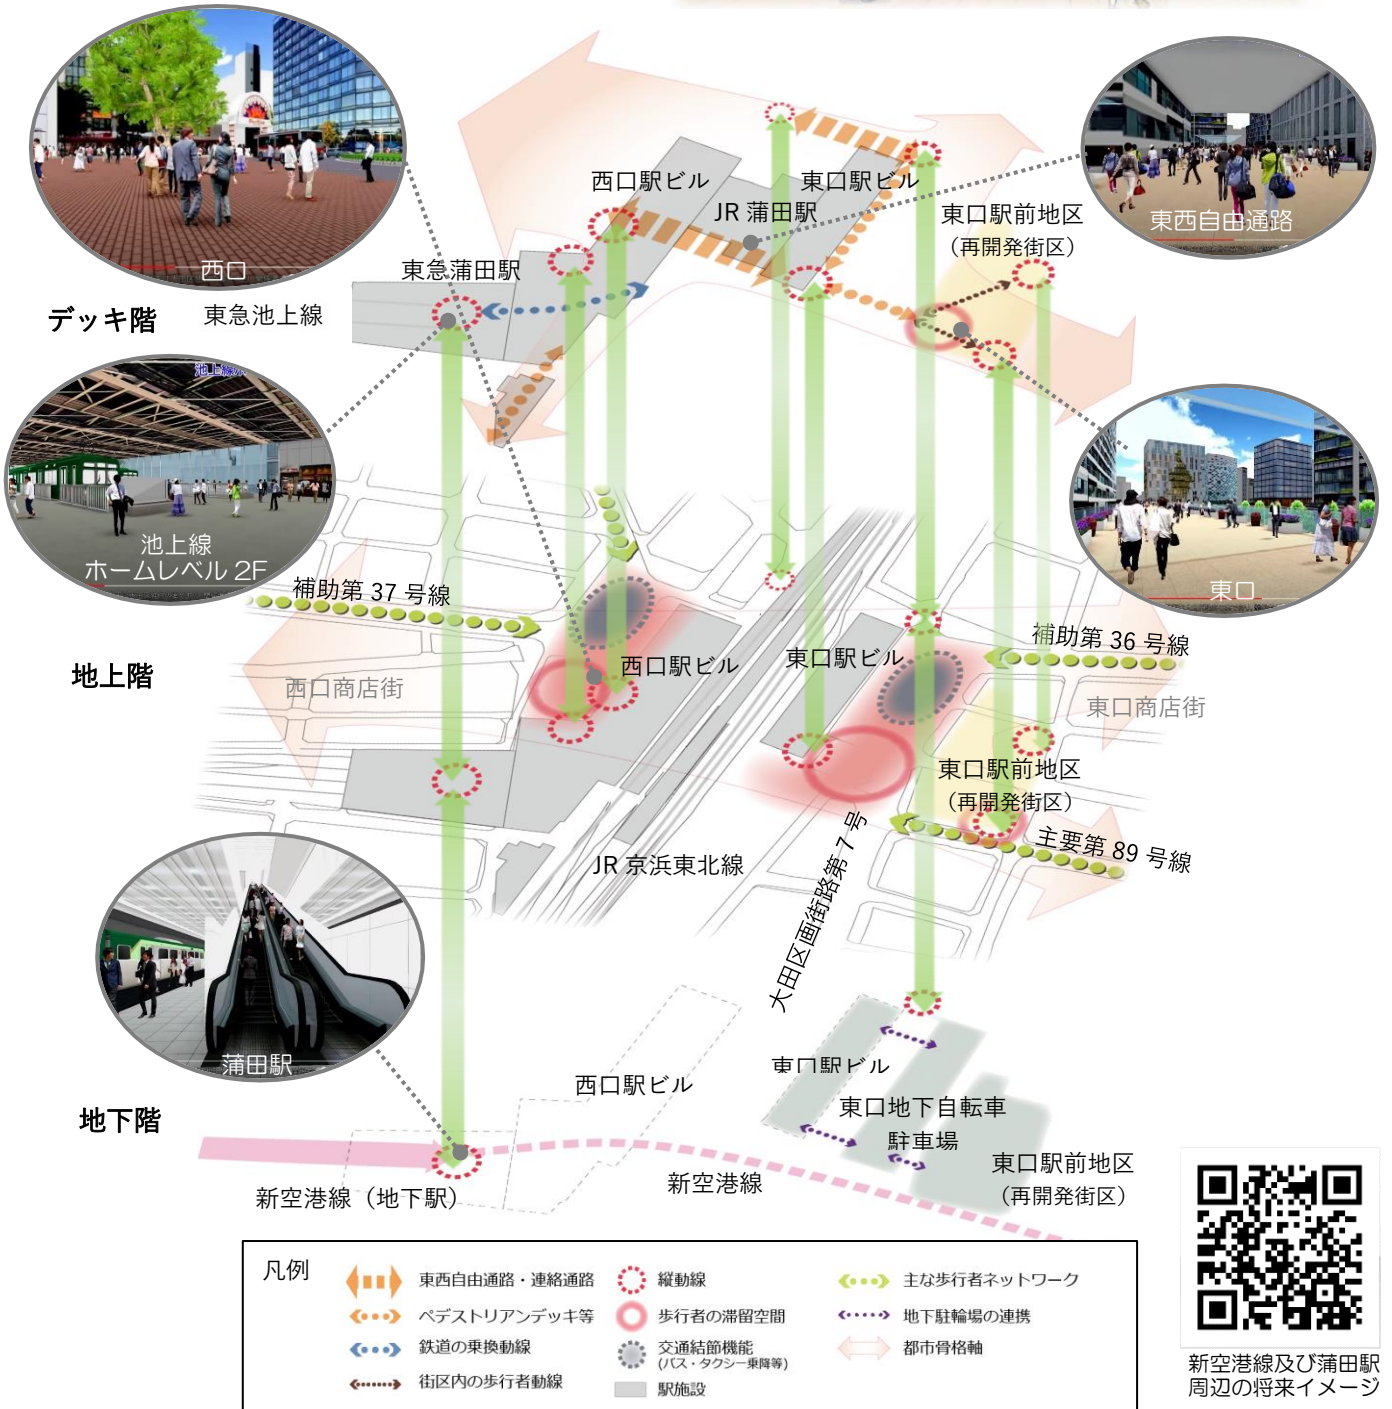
西口

デッキ階

東急池上線

池上線

池上線
ホームレベル 2F

地上階

地下階

蒲田駅

西口駅ビル

東口駅ビル

JR 蒲田駅

東急蒲田駅

東口駅前地区
（再開発街区）

東西自由通路

東口

補助第 37 号線

西口商店街

西口駅ビル

東口駅ビル

補助第 36 号線

東口商店街

東口駅前地区
（再開発街区）

主要第 89 号線

JR 京浜東北線

大田区画街路第 7 号

東口駅ビル

東口地下自転車
駐車場

西口駅ビル

東口駅前地区
（再開発街区）

新空港線

新空港線（地下駅）

凡例

東西自由通路・連絡通路

ペデストリアンデッキ等

鉄道の乗換動線

街区内の歩行者動線

縦動線

歩行者の滞留空間

交通結節機能
（バス・タクシー乗降等）

駅施設

主な歩行者ネットワーク

地下駐輪場の連携

都市骨格軸

新空港線及び蒲田駅
周辺の将来イメージ